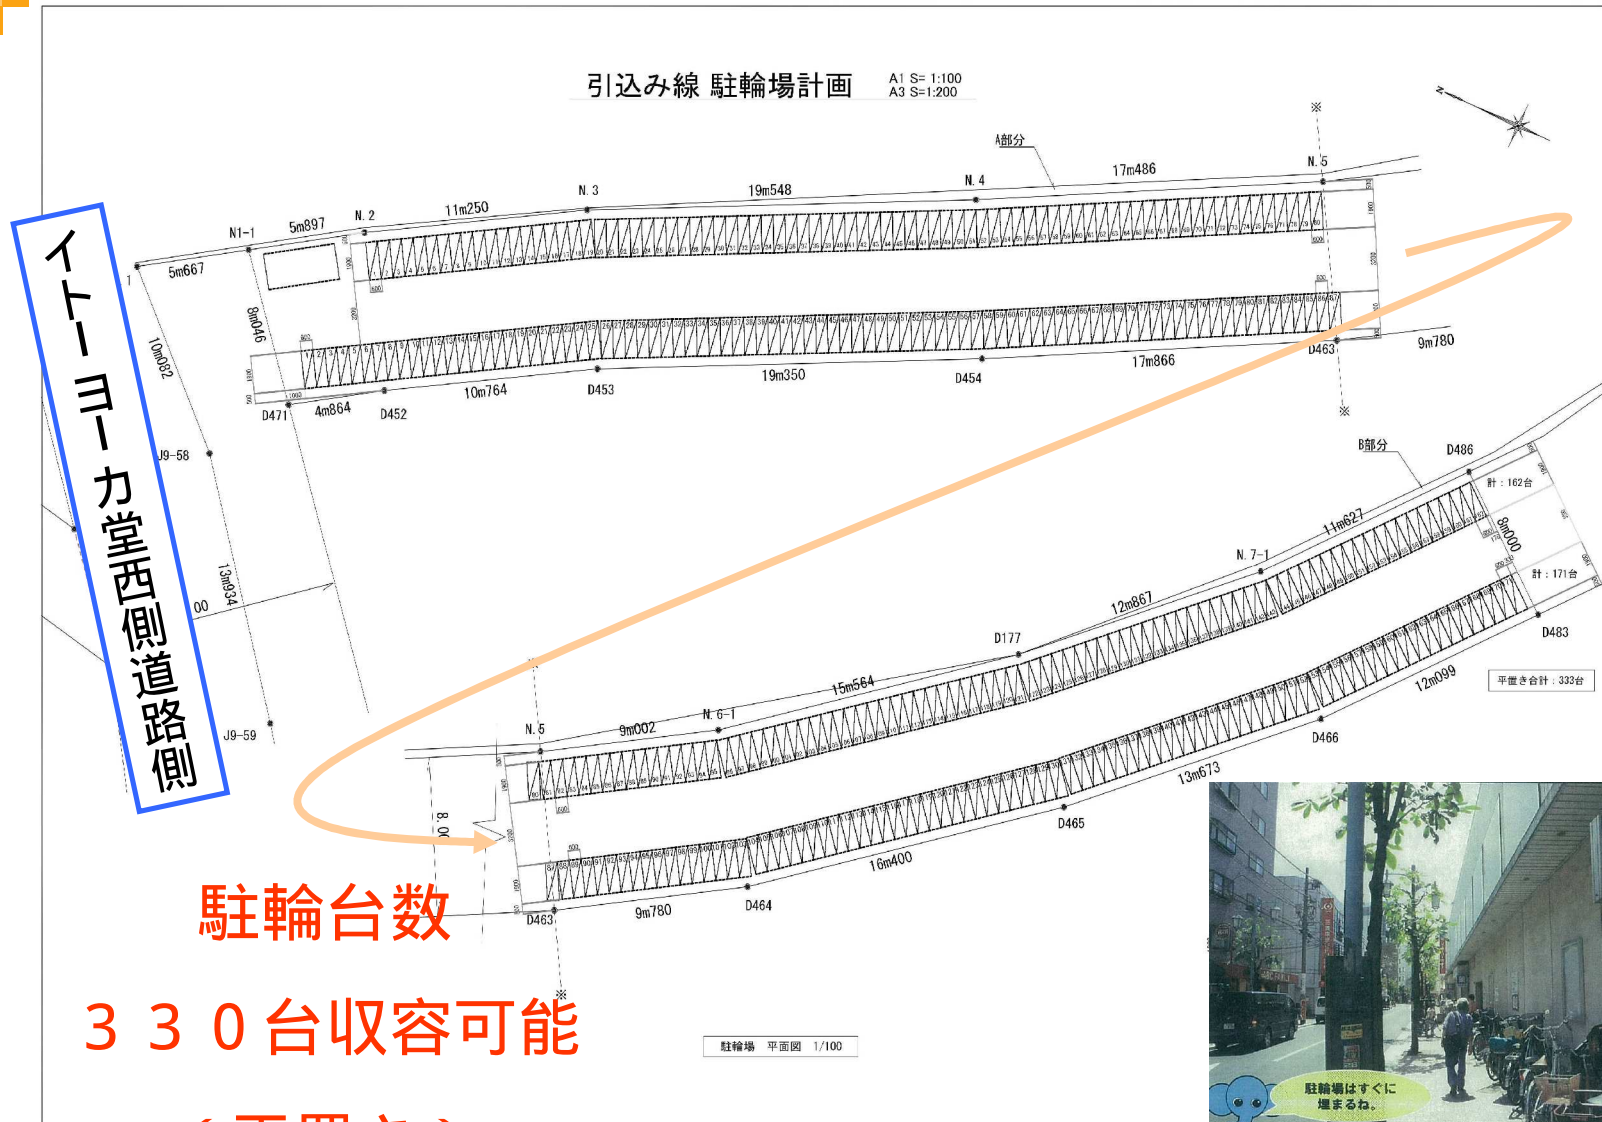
引込み線 駐輪場計画 A1 S= 1:100 A3 S=1:200

イトーヨーカ堂西側道路側

A部分

N1-1 5m897 N. 2 11m250 N. 3 19m548 N. 4 17m486 N. 5

5m667

8m046

10m082

D471 4m864 D452 10m764 D453 19m350 D454 17m866 D463 9m780

J9-58

13m934

J9-59

B部分 D486

計：162台

11m627

8m000

N. 7-1

計：171台

12m867

D177

D483

15m564

平置き合計：333台

N. 5 9m002 N. 6-1

12m099

D466

13m673

D465

16m400

D463 9m780 D464

駐輪台数

３３０台収容可能

駐輪場 平面図 1/100

駐輪場はすぐに埋まるね。